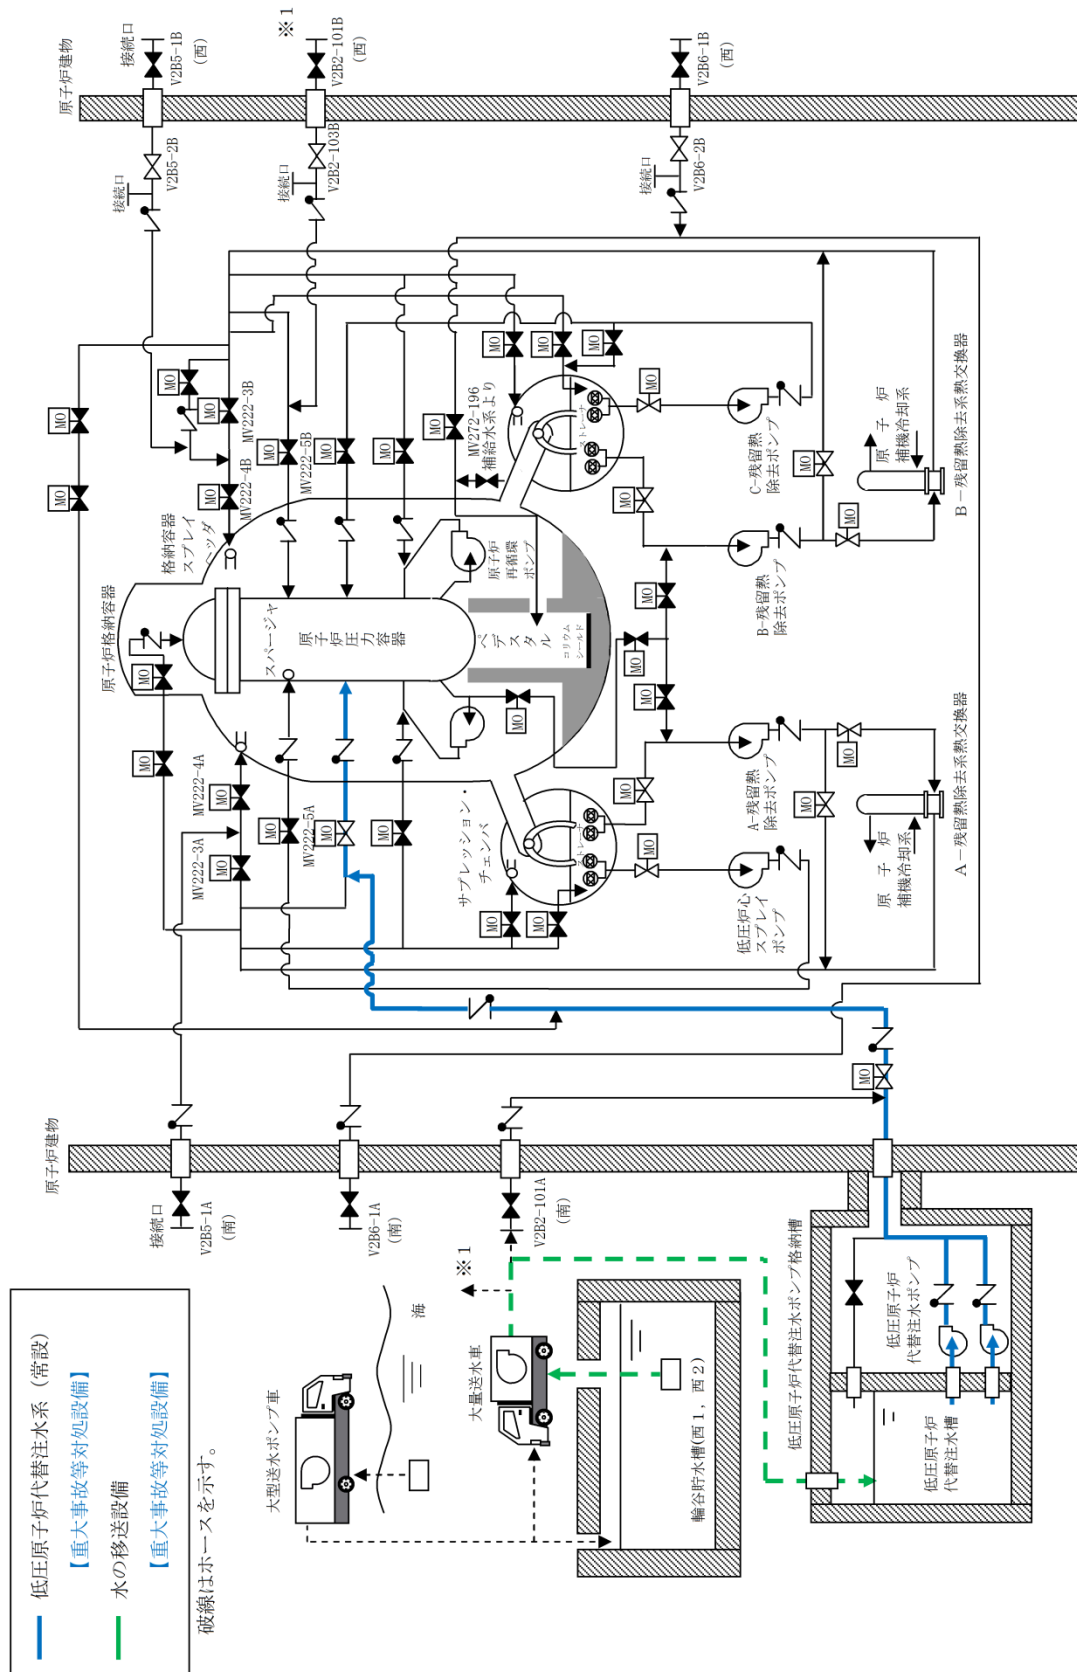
原子炉建物

接続口
V2B5-1B
(西)

※1
V2B2-101B
(西)

V2B6-1B
(西)

V2B5-2B
接続口

V2B2-103B
接続口

V2B6-2B
接続口

MO
MO
MO
MO
MO
MO
MO
MO
MO

MV222-3B
MV222-4B
MV222-5B

格納容器スプレイヘッダ

原子炉格納容器

MV272-196
補給水系より

ストレーナ

C-残留熱除去ポンプ

原子炉補機冷却系

B-残留熱除去系熱交換器

B-残留熱除去ポンプ

原子炉再循環ポンプ

スパージャ

原子炉圧力容器

ペデスタル

コリウムシールド

A-残留熱除去ポンプ

A-残留熱除去系熱交換器

原子炉補機冷却系

MV222-4A
MV222-3A
MV222-5A

サプレッション・チェンバ

ストレーナ

低圧炉心スプレイポンプ

原子炉建物

接続口
V2B5-1A
(南)

V2B6-1A
(南)

V2B2-101A
(南)

※1

海

大量送水車

大型送水ポンプ車

輪谷貯水槽(西1, 西2)

低圧原子炉代替注水ポンプ格納槽

低圧原子炉代替注水ポンプ

低圧原子炉代替注水槽

低圧原子炉代替注水系(常設)
【重大事故等対処設備】
水の移送設備
【重大事故等対処設備】
破線はホースを示す。